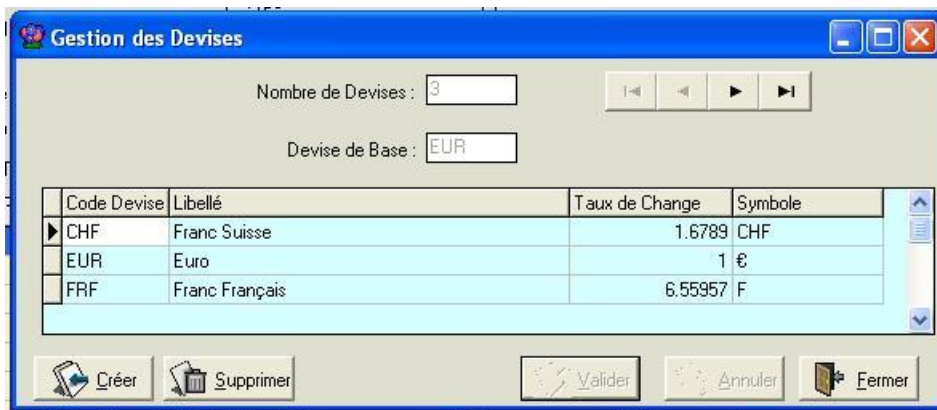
Gestion des Devises

Nombre de Devises : 3

Devise de Base : EUR

| Code Devise | Libellé | Taux de Change | Symbole |
|---|---|---|---|
| CHF | Franc Suisse | 1.6789 | CHF |
| EUR | Euro | 1 | € |
| FRF | Franc Français | 6.55957 | F |

Créer
Supprimer
Valider
Annuler
Fermer